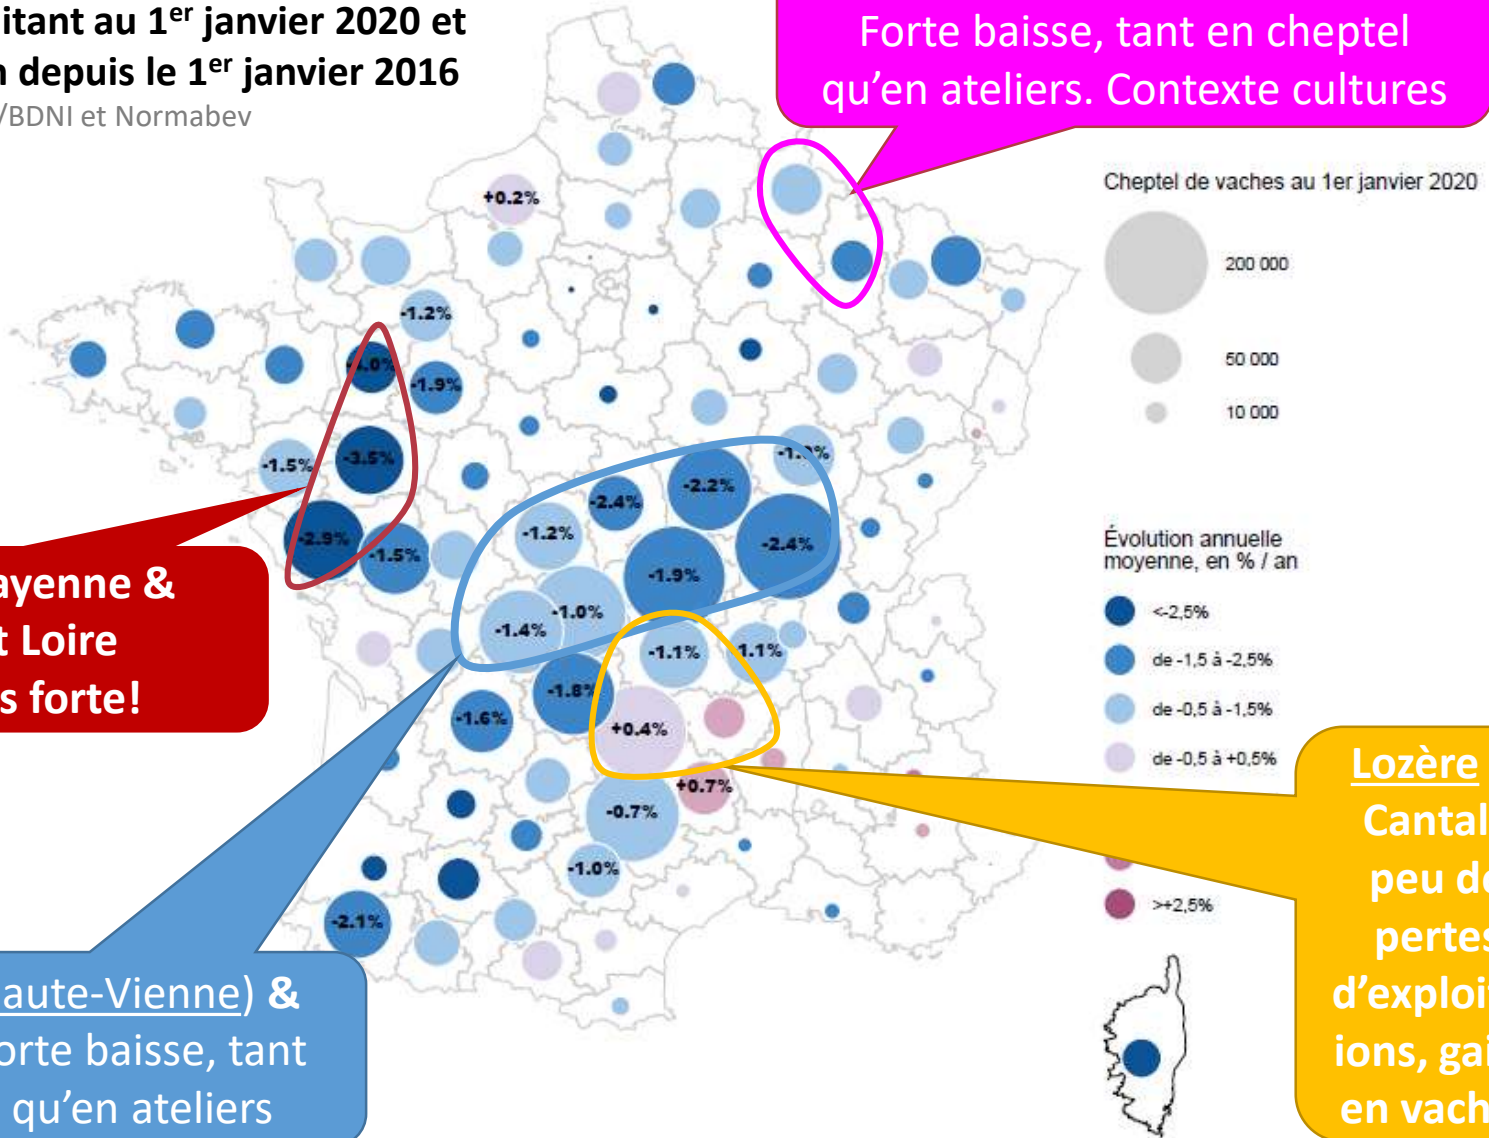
itant au 1$^{er}$ janvier 2020 et
n depuis le 1$^{er}$ janvier 2016
/BDNI et Normabev

Forte baisse, tant en cheptel qu'en ateliers. Contexte cultures

Cheptel de vaches au 1er janvier 2020

200 000

50 000

10 000

Évolution annuelle moyenne, en % / an

<-2,5%

de -1,5 à -2,5%

de -0,5 à -1,5%

de -0,5 à +0,5%

>+2,5%

+0.2%
-1.2%
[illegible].0%
-1.9%
-1.5%
-3.5%
-2.9%
-1.5%
-1.2%
-2.4%
-2.2%
-2.4%
-1.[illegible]%
-1.9%
-1.0%
-1.4%
-1.1%
-1.1%
-1.8%
-1.6%
+0.4%
+0.7%
-0.7%
-1.0%
-2.1%

ayenne &
t Loire
s forte!

aute-Vienne) &
orte baisse, tant
qu'en ateliers

Lozère
Cantal
peu d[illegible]
pertes
d'exploit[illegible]
ions, ga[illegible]
en vach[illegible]